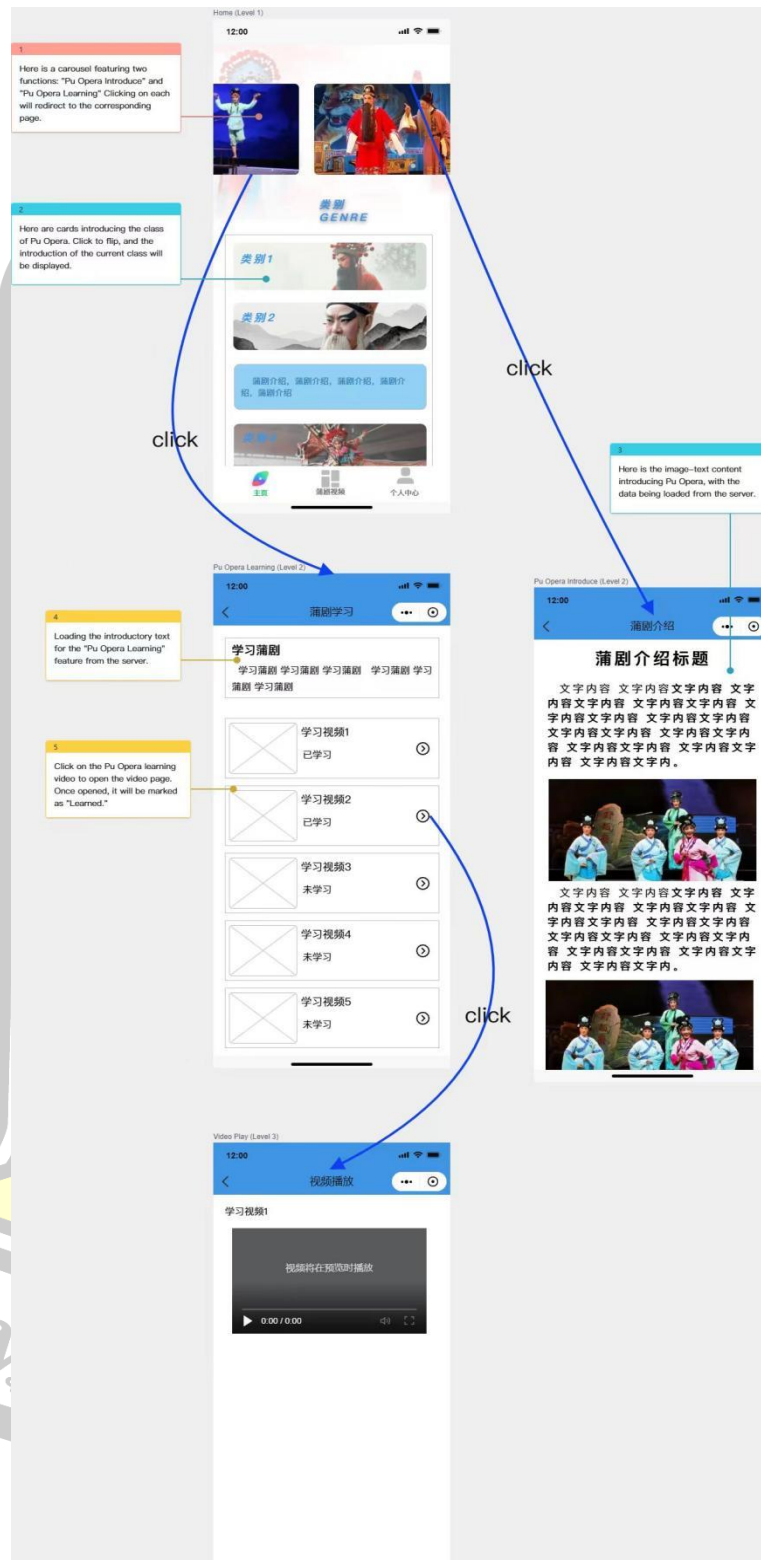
Home (Level 1)

12:00

1
Here is a carousel featuring two functions: "Pu Opera Introduce" and "Pu Opera Learning" Clicking on each will redirect to the corresponding page.

2
Here are cards introducing the class of Pu Opera. Click to flip, and the introduction of the current class will be displayed.

类别
GENRE

类别1

类别2

蒲剧介绍，蒲剧介绍，蒲剧介绍，蒲剧介绍，蒲剧介绍

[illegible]

主页 蒲剧视频 个人中心

click

click

3
Here is the image–text content introducing Pu Opera, with the data being loaded from the server.

Pu Opera Learning (Level 2)

12:00

蒲剧学习

4
Loading the introductory text for the "Pu Opera Learning" feature from the server.

学习蒲剧
学习蒲剧 学习蒲剧 学习蒲剧 学习蒲剧 学习蒲剧 学习蒲剧

5
Click on the Pu Opera learning video to open the video page. Once opened, it will be marked as "Learned."

学习视频1
已学习

学习视频2
已学习

学习视频3
未学习

学习视频4
未学习

学习视频5
未学习

click

Pu Opera Introduce (Level 2)

12:00

蒲剧介绍

蒲剧介绍标题

文字内容 文字内容文字内容 文字内容文字内容 文字内容文字内容 文字内容文字内容 文字内容文字内容 文字内容文字内容 文字内容文字内容 文字内容文字内容 文字内容文字内容 文字内容文字内。

文字内容 文字内容文字内容 文字内容文字内容 文字内容文字内容 文字内容文字内容 文字内容文字内容 文字内容文字内容 文字内容文字内容 文字内容文字内容 文字内容文字内容 文字内容文字内。

Video Play (Level 3)

12:00

视频播放

学习视频1

视频将在预览时播放

0:00 / 0:00